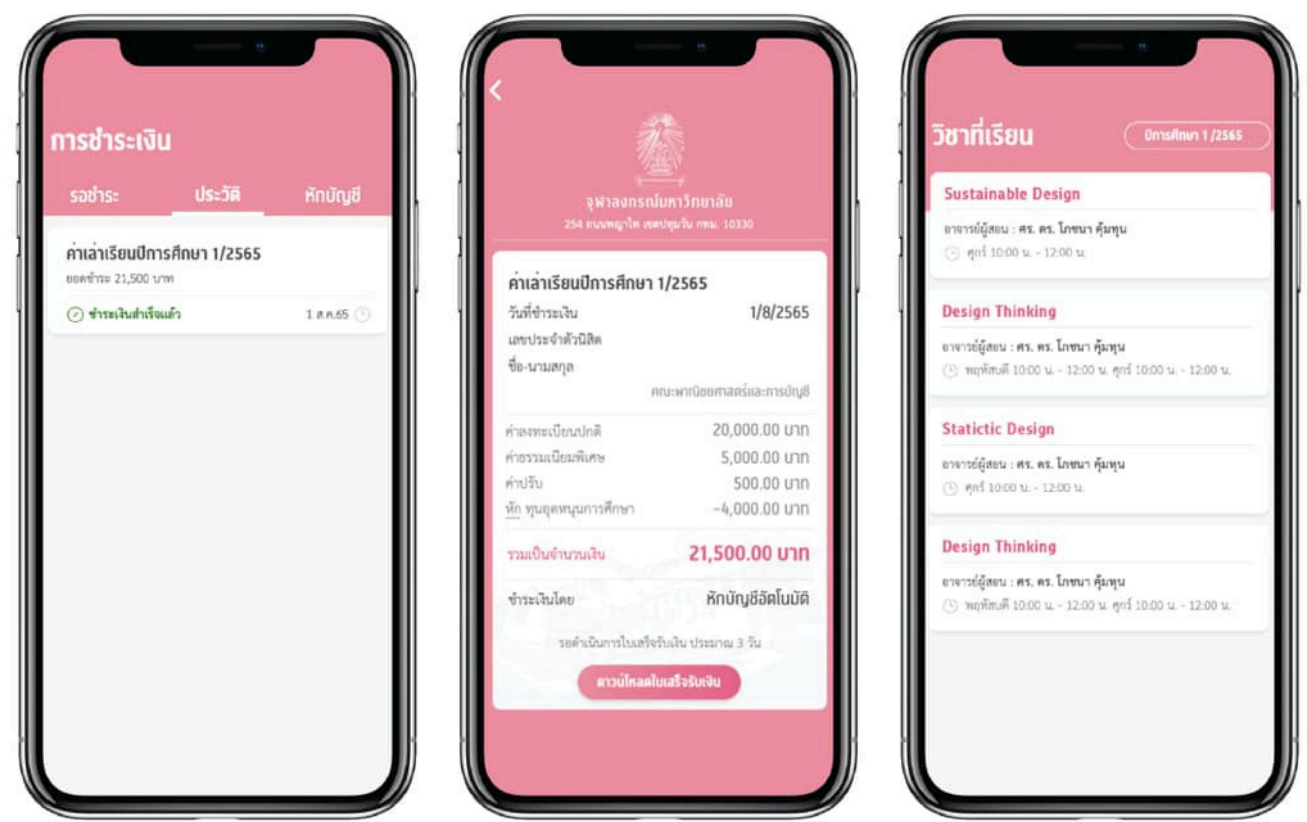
การชำระเงิน

รอชำระ

ประวัติ

หักบัญชี

ค่าเล่าเรียนปีการศึกษา 1/2565

ยอดชำระ 21,500 บาท

ชำระเงินสำเร็จแล้ว

1 ส.ค.65

<

จุฬาลงกรณ์มหาวิทยาลัย

254 ถนนพญาไท เขตปทุมวัน กทม. 10330

ค่าเล่าเรียนปีการศึกษา 1/2565

วันที่ชำระเงิน 1/8/2565

เลขประจำตัวนิสิต

ชื่อ-นามสกุล

คณะพาณิชยศาสตร์และการบัญชี

| | |
|---|---|
| ค่าลงทะเบียนปกติ | 20,000.00 บาท |
| ค่าธรรมเนียมพิเศษ | 5,000.00 บาท |
| ค่าปรับ | 500.00 บาท |
| หัก ทุนอุดหนุนการศึกษา | -4,000.00 บาท |

รวมเป็นจำนวนเงิน 21,500.00 บาท

ชำระเงินโดย หักบัญชีอัตโนมัติ

รอดำเนินการใบเสร็จรับเงิน ประมาณ 3 วัน

ดาวน์โหลดใบเสร็จรับเงิน

วิชาที่เรียน

ปีการศึกษา 1/2565

Sustainable Design

อาจารย์ผู้สอน : ศ. ดร. โกษนา คุ้มทุน

ศุกร์ 10:00 น. - 12:00 น.

Design Thinking

อาจารย์ผู้สอน : ศ. ดร. โกษนา คุ้มทุน

พฤหัสบดี 10:00 น. - 12:00 น. ศุกร์ 10:00 น. - 12:00 น.

Statictic Design

อาจารย์ผู้สอน : ศ. ดร. โกษนา คุ้มทุน

ศุกร์ 10:00 น. - 12:00 น.

Design Thinking

อาจารย์ผู้สอน : ศ. ดร. โกษนา คุ้มทุน

พฤหัสบดี 10:00 น. - 12:00 น. ศุกร์ 10:00 น. - 12:00 น.